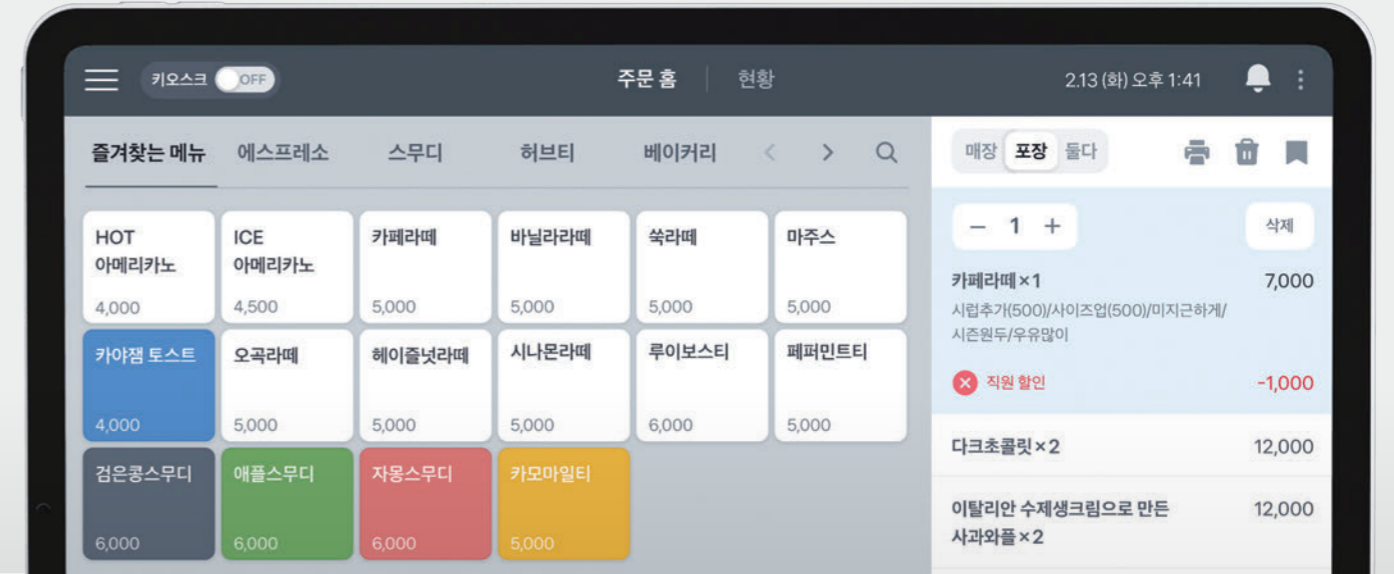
키오스크 OFF

주문 홈 | 현황

2.13 (화) 오후 1:41

즐겨찾는 메뉴 에스프레소 스무디 허브티 베이커리

| HOT 아메리카노 4,000 | ICE 아메리카노 4,500 | 카페라떼 5,000 | 바닐라라떼 5,000 | 쑥라떼 5,000 | 마주스 5,000 |
|---|---|---|---|---|---|
| 카야잼 토스트 4,000 | 오곡라떼 5,000 | 헤이즐넛라떼 5,000 | 시나몬라떼 5,000 | 루이보스티 6,000 | 페퍼민트티 5,000 |
| 검은콩스무디 6,000 | 애플스무디 6,000 | 자몽스무디 6,000 | 카모마일티 5,000 | | |

매장 포장 둘다

− 1 +

삭제

카페라떼 × 1 7,000

시럽추가(500)/사이즈업(500)/미지근하게/시즌원두/우유많이

직원 할인 -1,000

다크초콜릿 × 2 12,000

이탈리안 수제생크림으로 만든 사과와플 × 2 12,000